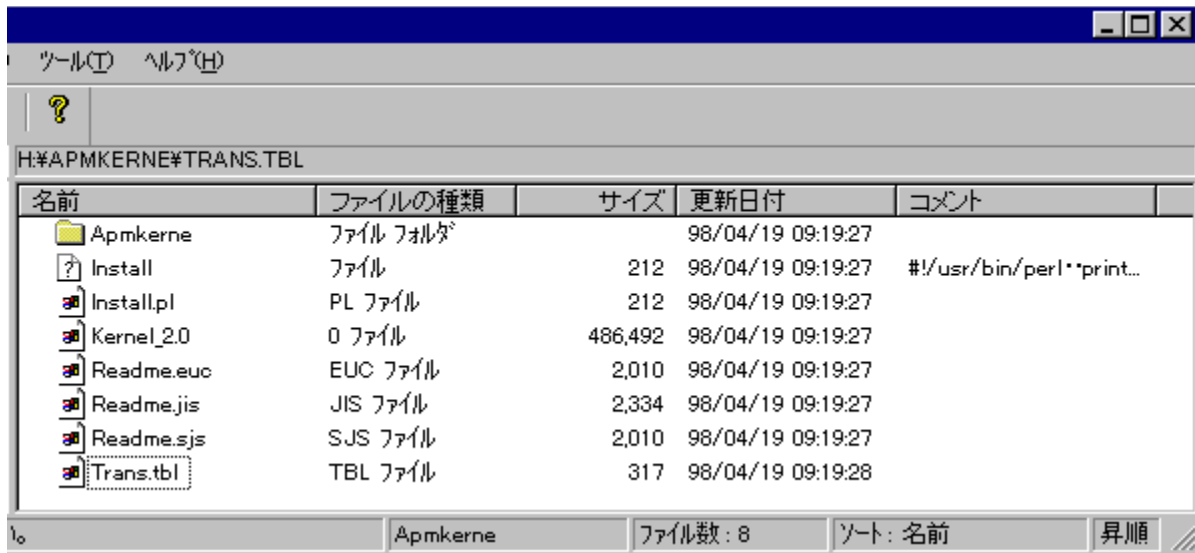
ツール(T) ヘルプ(H)

H:¥APMKERNE¥TRANS.TBL

| 名前 | ファイルの種類 | サイズ | 更新日付 | コメント |
|---|---|---|---|---|
| Apmkerne | ファイル フォルダ | | 98/04/19 09:19:27 | |
| Install | ファイル | 212 | 98/04/19 09:19:27 | #!/usr/bin/perl••print... |
| Install.pl | PL ファイル | 212 | 98/04/19 09:19:27 | |
| Kernel_2.0 | 0 ファイル | 486,492 | 98/04/19 09:19:27 | |
| Readme.euc | EUC ファイル | 2,010 | 98/04/19 09:19:27 | |
| Readme.jis | JIS ファイル | 2,334 | 98/04/19 09:19:27 | |
| Readme.sjs | SJS ファイル | 2,010 | 98/04/19 09:19:27 | |
| Trans.tbl | TBL ファイル | 317 | 98/04/19 09:19:28 | |

Apmkerne | ファイル数 : 8 | ソート : 名前 | 昇順